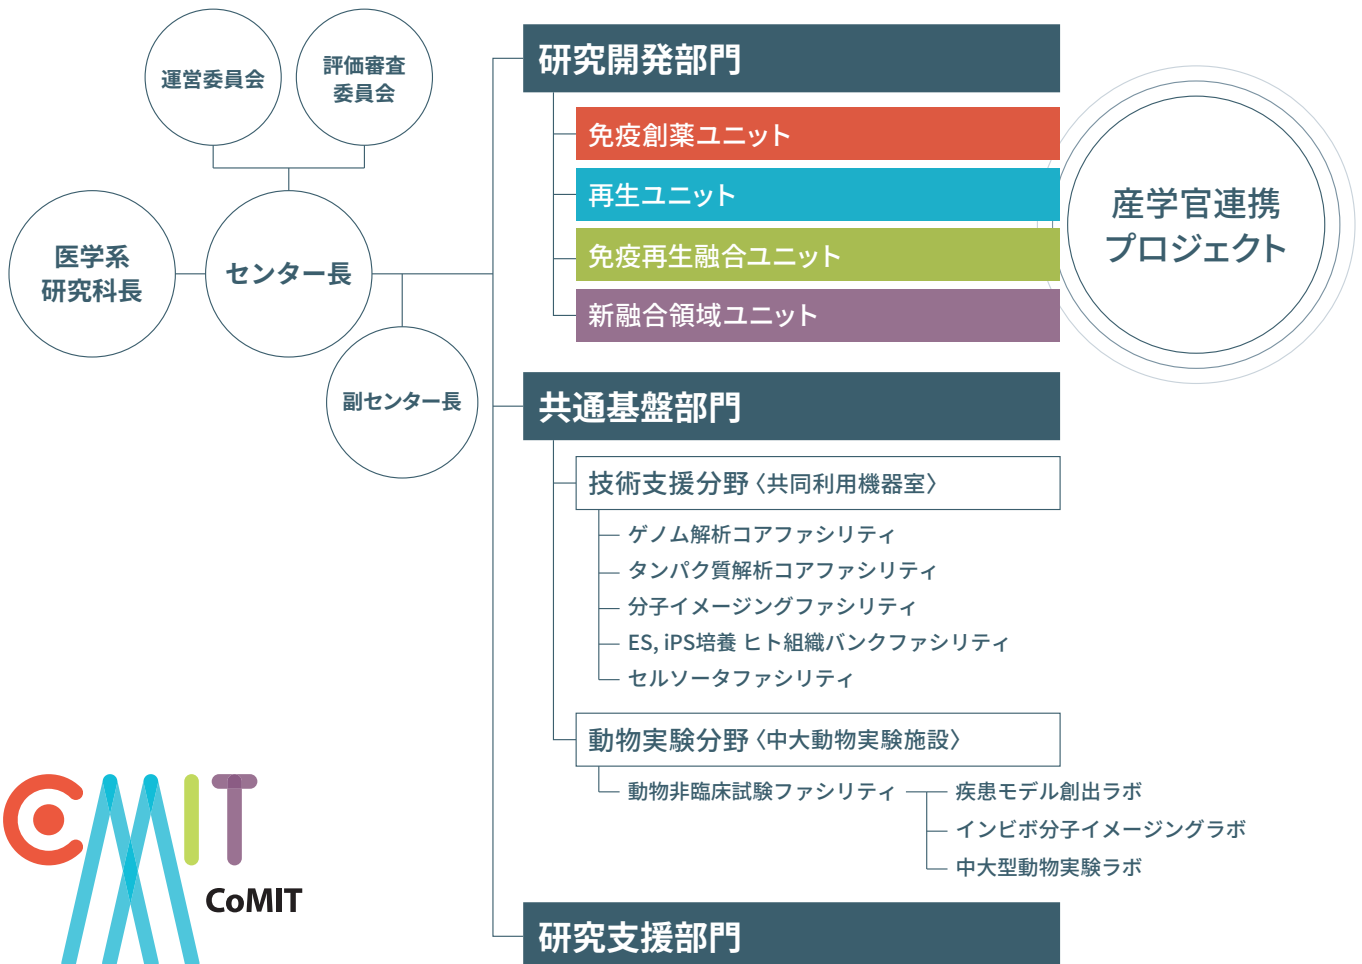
運営委員会

評価審査委員会

医学系研究科長

センター長

副センター長

研究開発部門

免疫創薬ユニット

再生ユニット

免疫再生融合ユニット

新融合領域ユニット

産学官連携プロジェクト

共通基盤部門

技術支援分野〈共同利用機器室〉

ゲノム解析コアファシリティ

タンパク質解析コアファシリティ

分子イメージングファシリティ

ES, iPS培養 ヒト組織バンクファシリティ

セルソータファシリティ

動物実験分野〈中大動物実験施設〉

動物非臨床試験ファシリティ

疾患モデル創出ラボ

インビボ分子イメージングラボ

中大型動物実験ラボ

CoMIT

研究支援部門